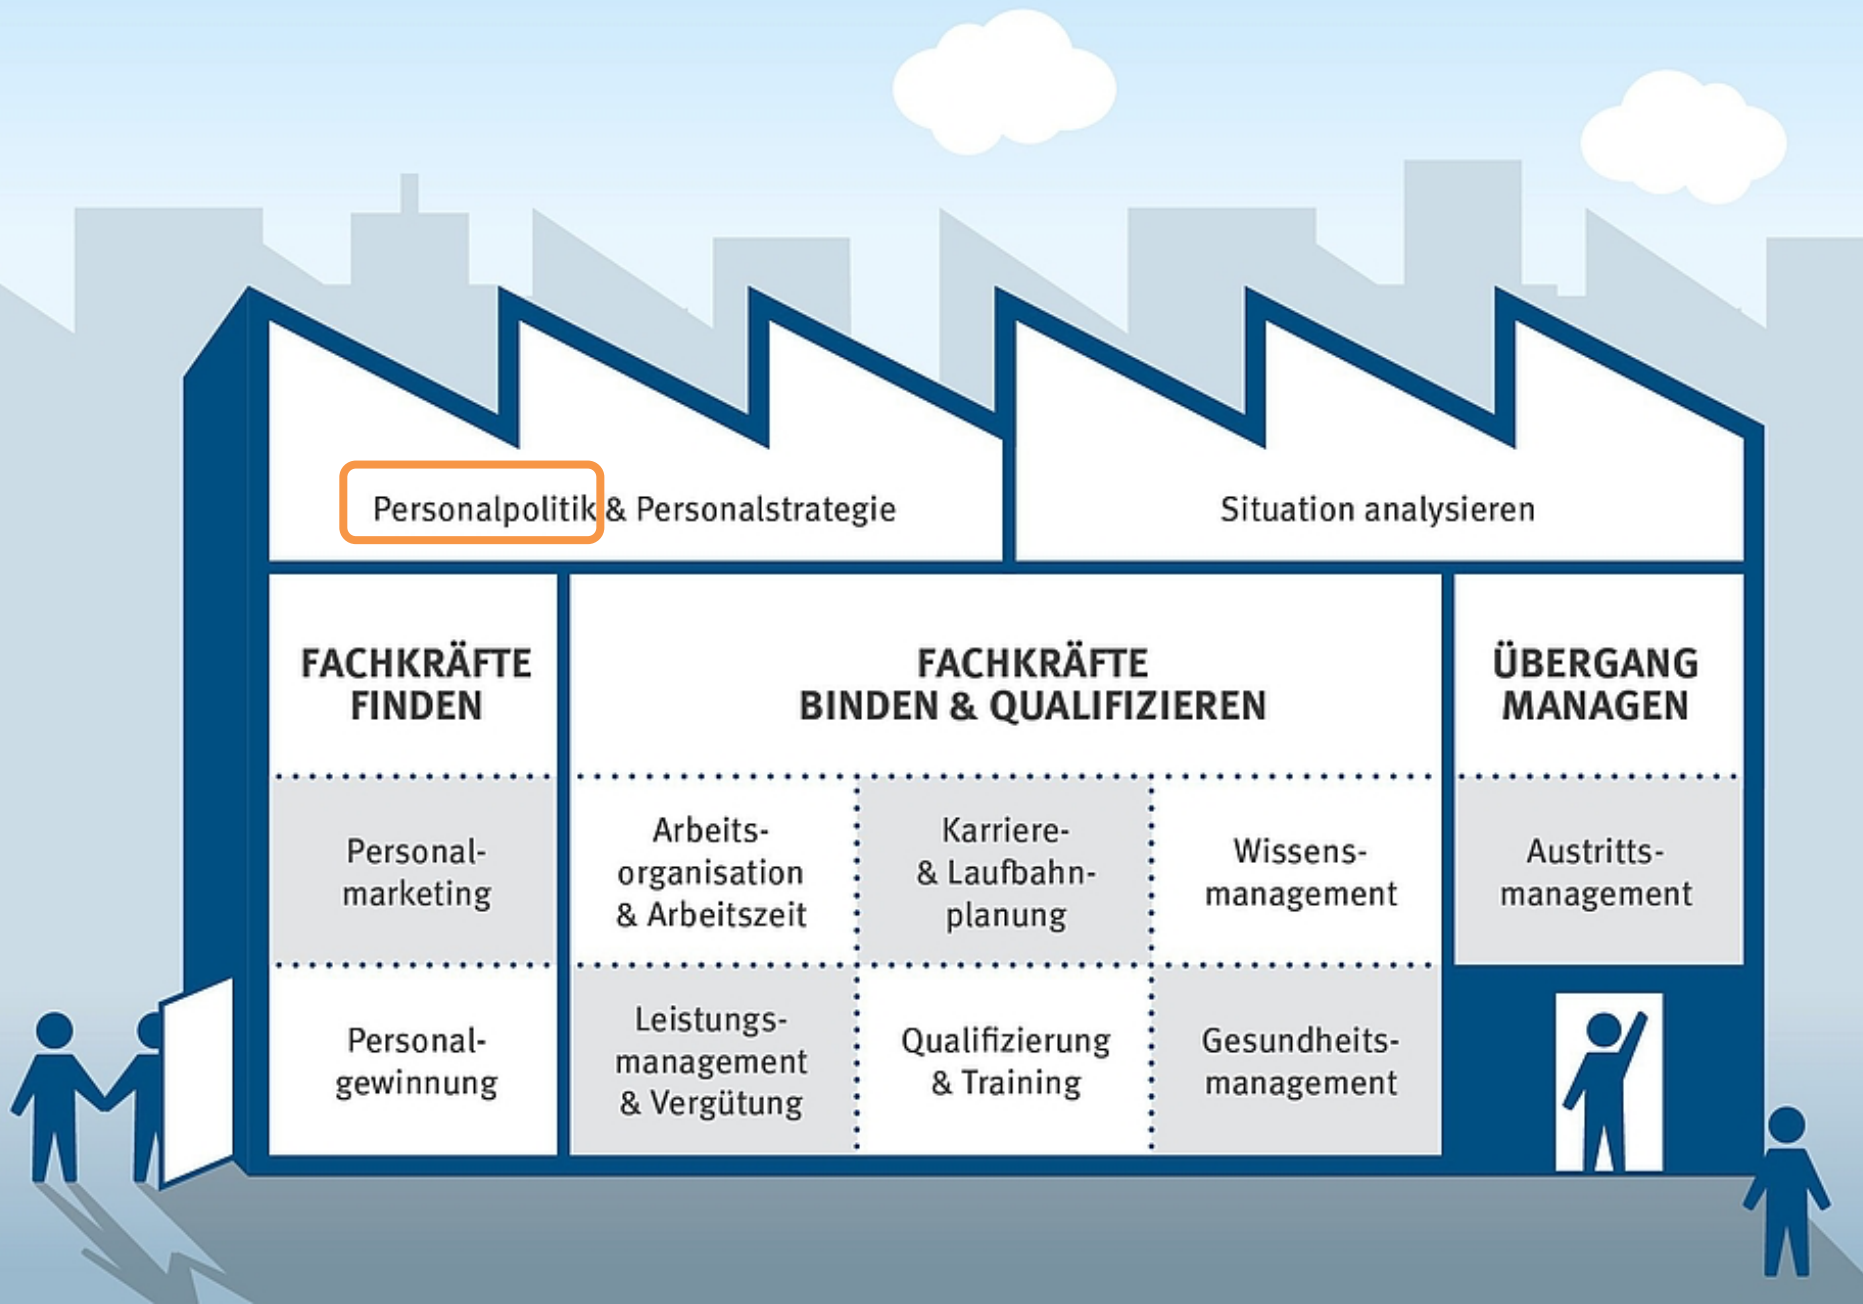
Personalpolitik & Personalstrategie

Situation analysieren

FACHKRÄFTE FINDEN

FACHKRÄFTE BINDEN & QUALIFIZIEREN

ÜBERGANG MANAGEN

Personalmarketing

Arbeitsorganisation & Arbeitszeit

Karriere- & Laufbahnplanung

Wissensmanagement

Austrittsmanagement

Personalgewinnung

Leistungsmanagement & Vergütung

Qualifizierung & Training

Gesundheitsmanagement